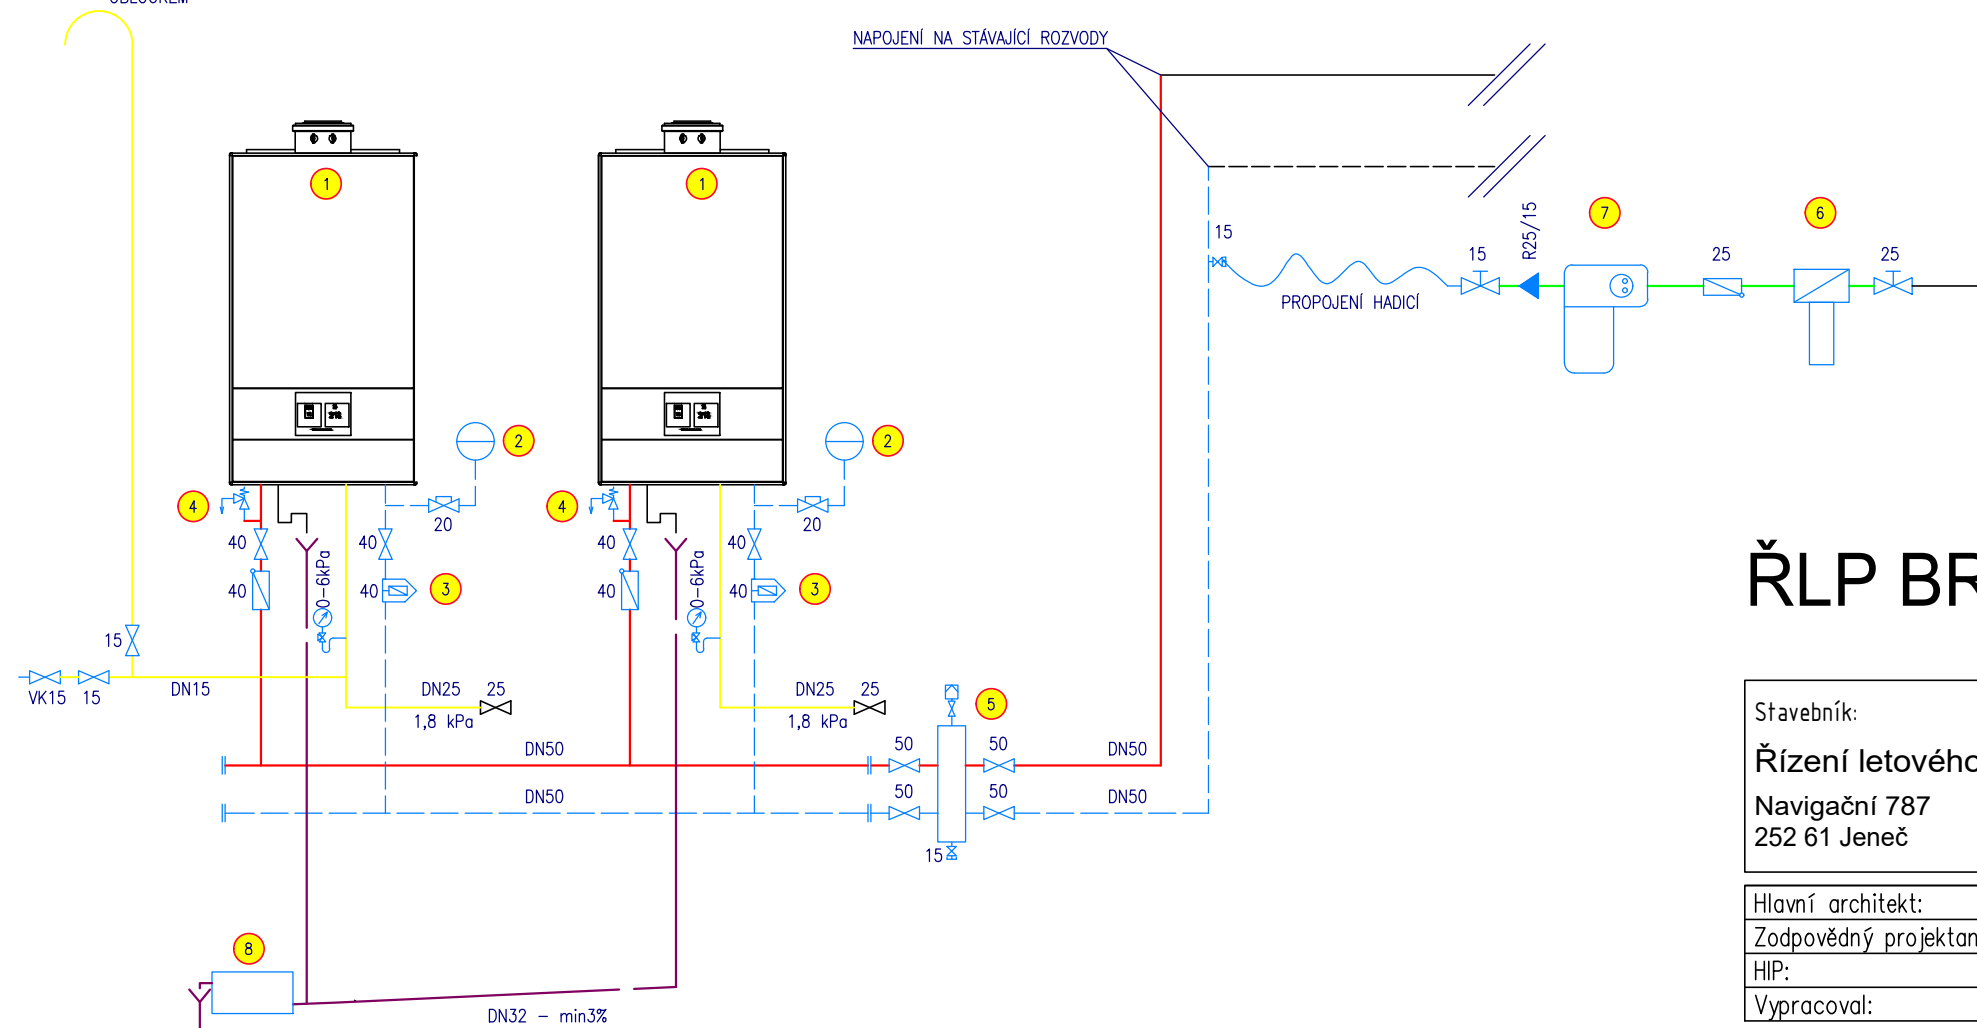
NAPOJENÍ NA STÁVAJÍCÍ ROZVODY

1
1
2
2
4
4
3
3
20
20
40
40
40
40
40
40
40
40
0-6kPa
0-6kPa
15
VK15
15
DN15
DN25
25
1,8 kPa
DN25
25
1,8 kPa
DN50
DN50
50
50
50
50
5
DN50
DN50
15
15
PROPOJENÍ HADICÍ
15
R25/15
7
25
6
25
8
DN32 – min3%

ŘLP BR

Stavebník:
Řízení letového
Navigační 787
252 61 Jeneč

Hlavní architekt:
Zodpovědný projektan
HIP:
Vypracoval: